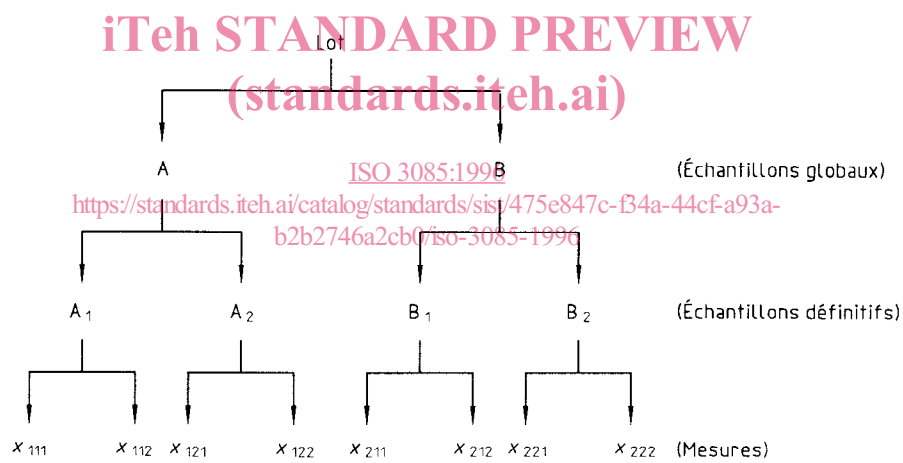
iTeh STANDARD PREVIEW
(standards.iteh.ai)

Lot

A

B

(Échantillons globaux)

ISO 3085:1996
https://standards.iteh.ai/catalog/standards/sist/475e847c-f34a-44cf-a93a-b2b2746a2cb0/iso-3085-1996

$A_1$ $A_2$ $B_1$ $B_2$ (Échantillons définitifs)

$x_{111}$ $x_{112}$ $x_{121}$ $x_{122}$ $x_{211}$ $x_{212}$ $x_{221}$ $x_{222}$ (Mesures)